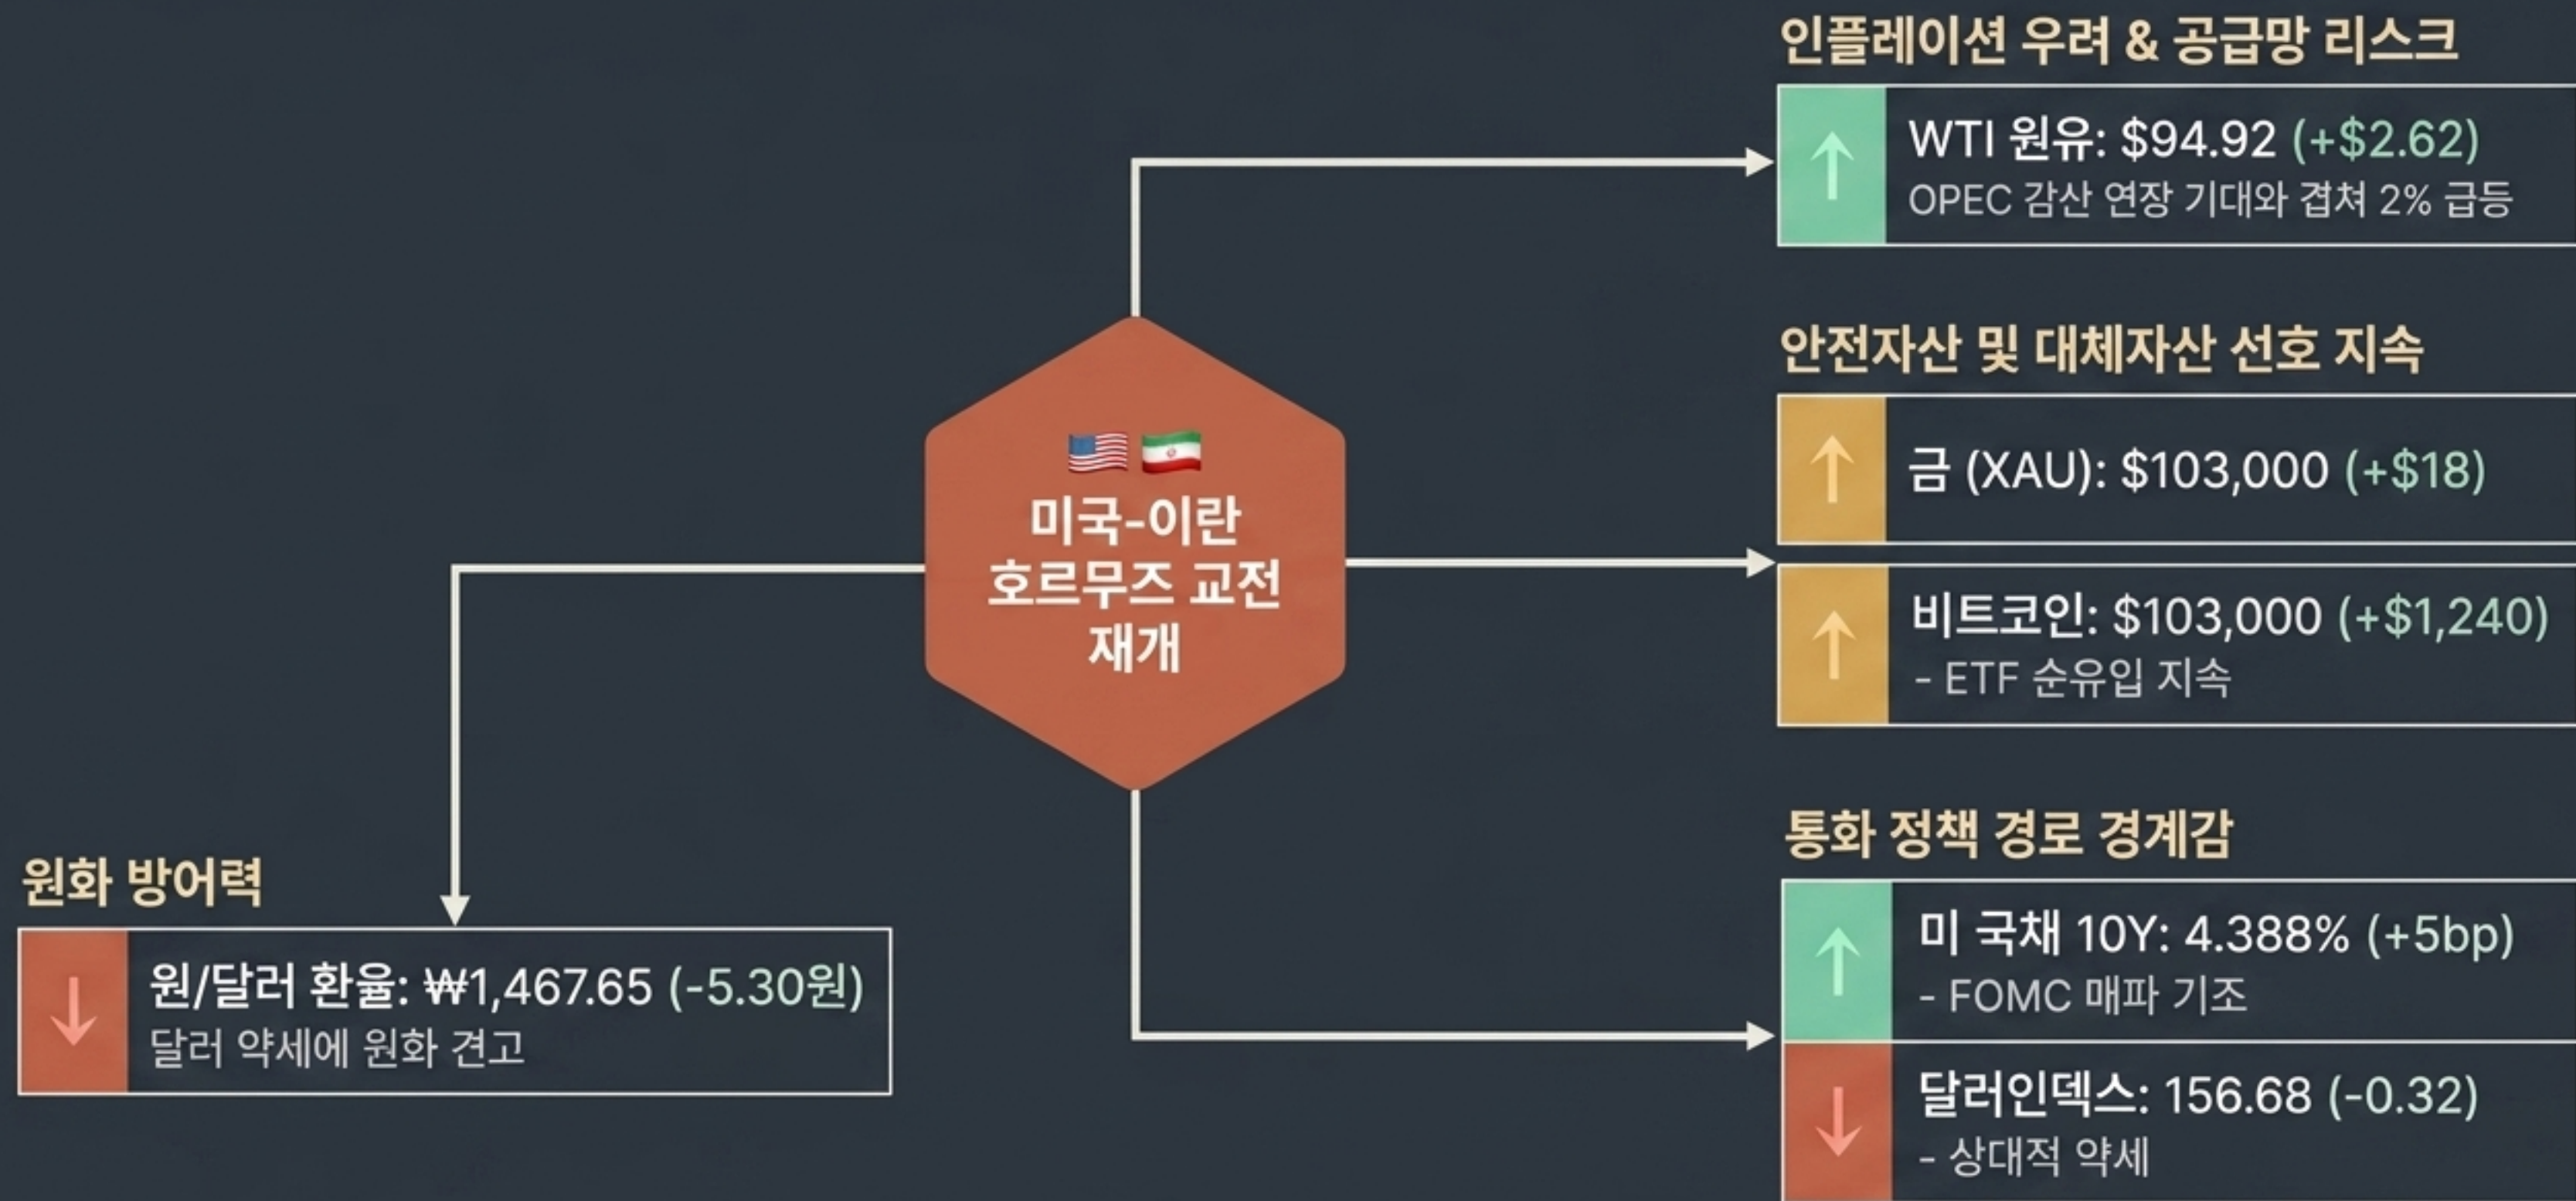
🇺🇸 🇮🇷
미국-이란
호르무즈 교전
재개

인플레이션 우려 & 공급망 리스크

↑ WTI 원유: $94.92 (+$2.62)
OPEC 감산 연장 기대와 겹쳐 2% 급등

안전자산 및 대체자산 선호 지속

↑ 금 (XAU): $103,000 (+$18)

↑ 비트코인: $103,000 (+$1,240)
- ETF 순유입 지속

통화 정책 경로 경계감

↑ 미 국채 10Y: 4.388% (+5bp)
- FOMC 매파 기조

↓ 달러인덱스: 156.68 (-0.32)
- 상대적 약세

원화 방어력

↓ 원/달러 환율: ₩1,467.65 (-5.30원)
달러 약세에 원화 견고